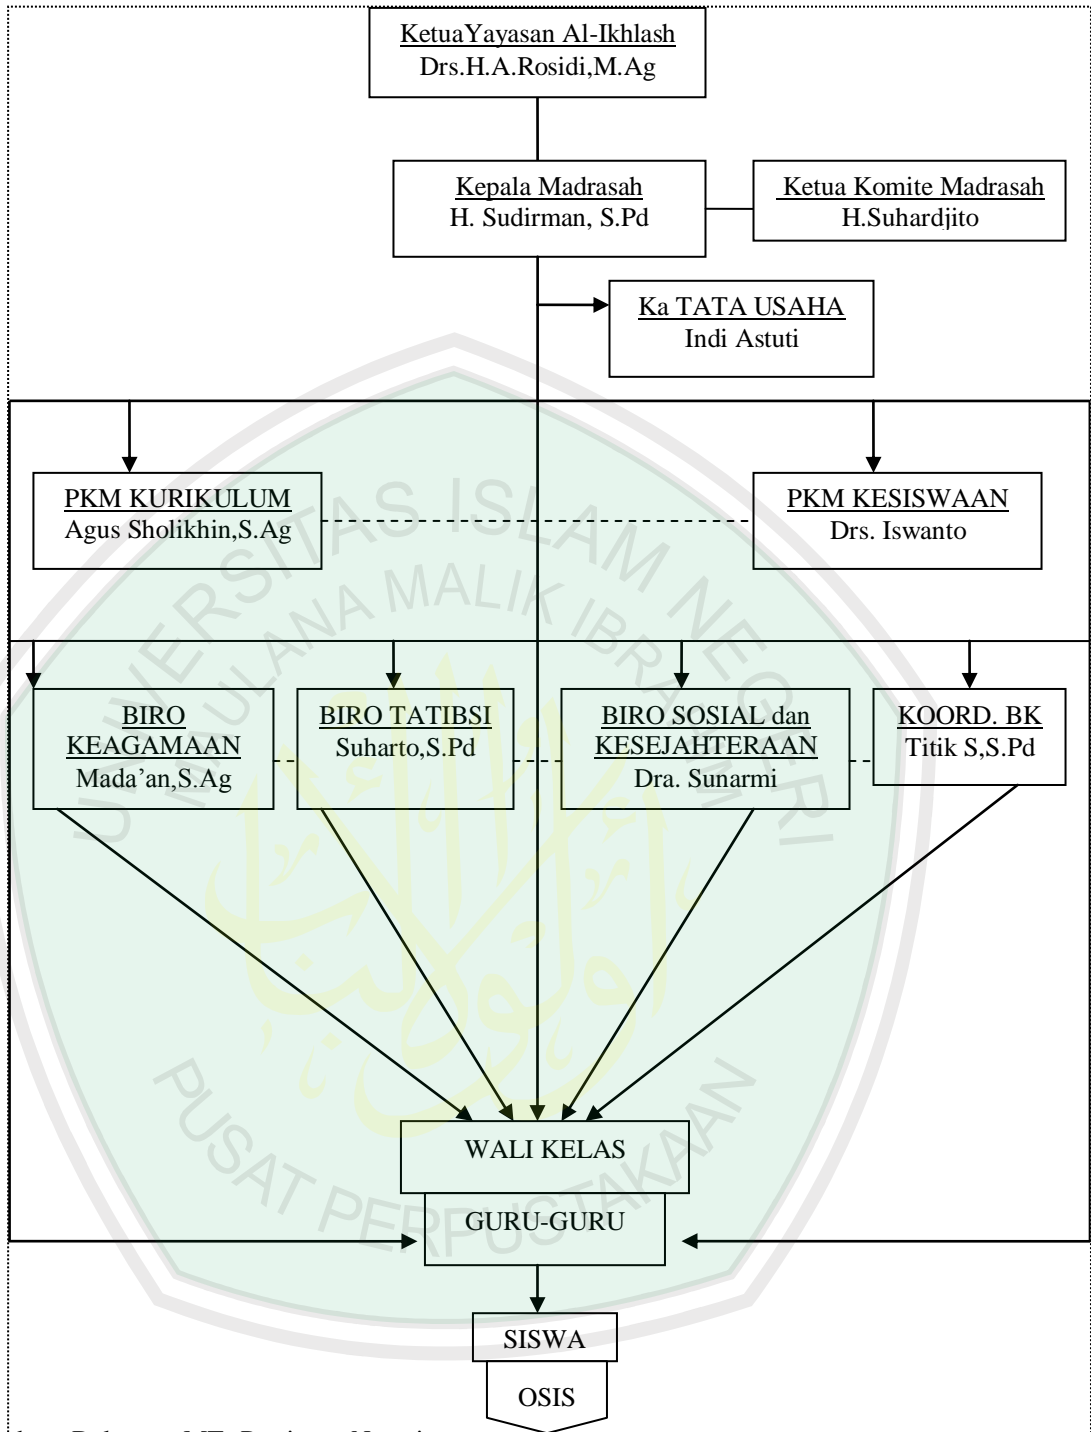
KetuaYayasan Al-Ikhlash
Drs.H.A.Rosidi,M.Ag

Kepala Madrasah
H. Sudirman, S.Pd

Ketua Komite Madrasah
H.Suhardjito

Ka TATA USAHA
Indi Astuti

PKM KURIKULUM
Agus Sholikhin,S.Ag

PKM KESISWAAN
Drs. Iswanto

BIRO KEAGAMAAN
Mada'an,S.Ag

BIRO TATIBSI
Suharto,S.Pd

BIRO SOSIAL dan KESEJAHTERAAN
Dra. Sunarmi

KOORD. BK
Titik S,S.Pd

WALI KELAS

GURU-GURU

SISWA

OSIS

UNIVERSITAS ISLAM NEGERI MAULANA MALIK IBRAHIM
PUSAT PERPUSTAKAAN

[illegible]